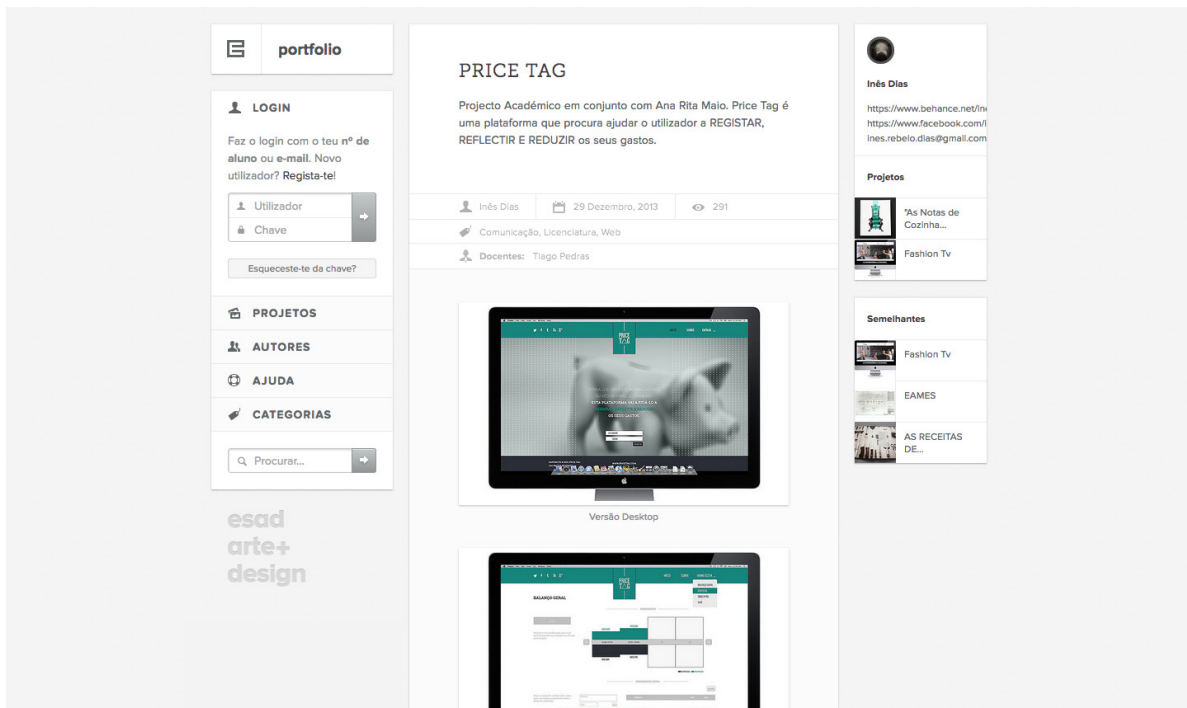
portfolio

LOGIN

Faz o login com o teu **nº de aluno** ou **e-mail**. Novo utilizador? Regista-te!

Utilizador
Chave

Esqueceste-te da chave?

PROJETOS
AUTORES
AJUDA
CATEGORIAS

Procurar...

esad
arte+
design

PRICE TAG

Projecto Académico em conjunto com Ana Rita Maio. Price Tag é uma plataforma que procura ajudar o utilizador a REGISTAR, REFLECTIR E REDUZIR os seus gastos.

Inês Dias | 29 Dezembro, 2013 | 291

Comunicação, Licenciatura, Web

Docentes: Tiago Pedras

PRICE TAG

ESTA PLATAFORMA AJUDA-TE A

Versão Desktop

PRICE TAG

BALANÇO GERAL

Inês Dias

https://www.behance.net/ine
https://www.facebook.com/i
ines.rebelo.dias@gmail.com

Projetos

"As Notas de Cozinha...

Fashion Tv

Semelhantes

Fashion Tv

EAMES

AS RECEITAS DE...